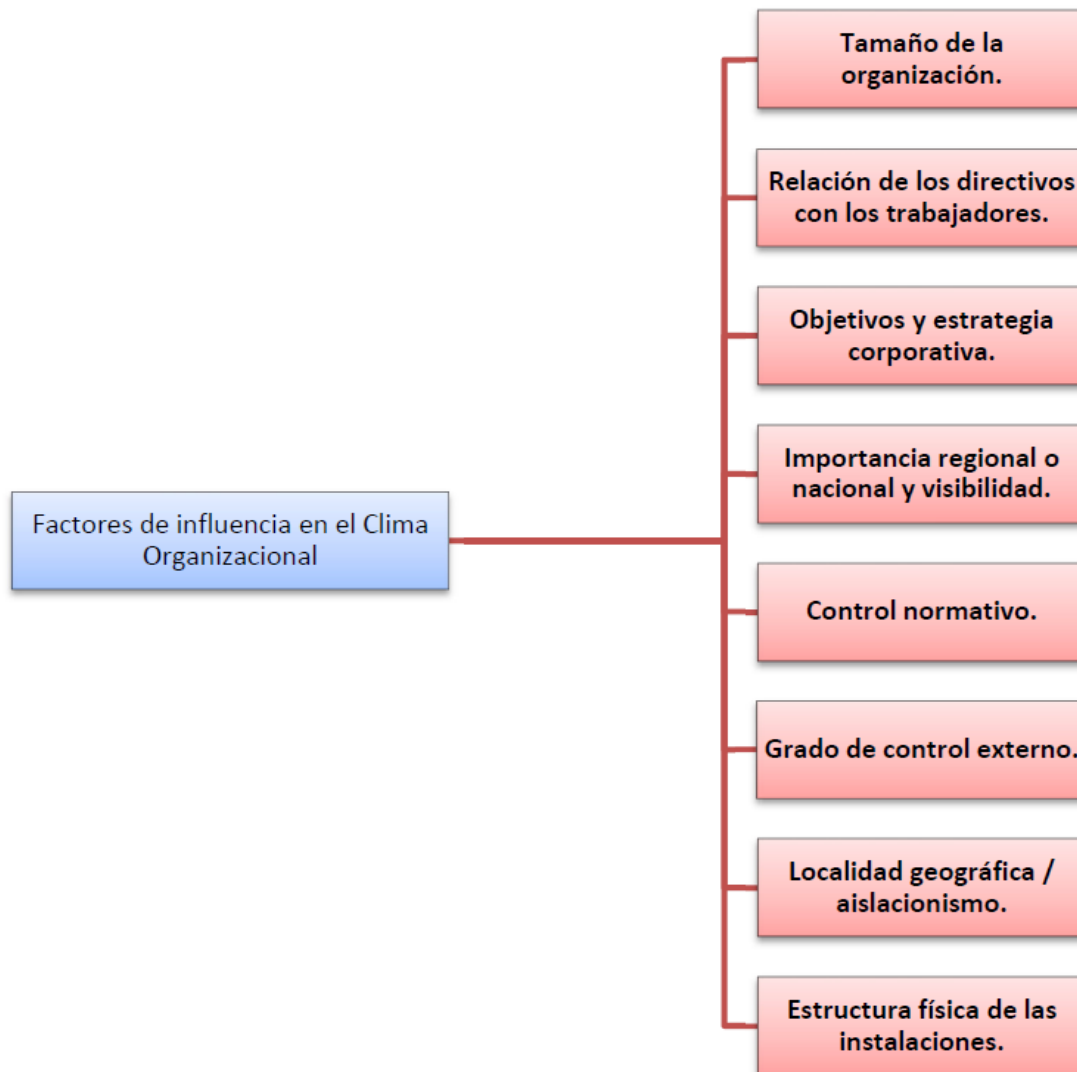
Factores de influencia en el Clima Organizacional

Tamaño de la organización.

Relación de los directivos con los trabajadores.

Objetivos y estrategia corporativa.

Importancia regional o nacional y visibilidad.

Control normativo.

Grado de control externo.

Localidad geográfica / aislacionismo.

Estructura física de las instalaciones.